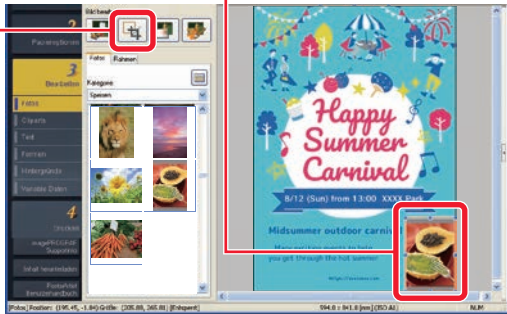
2
Papiersystem

3
Bearbeiten

Fotos
Cliparts
Text
Formen
Hintergründe
Variable Daten

4
Drucken

ImagePROGRAF Supportinfo

Inhalt herunterladen

Fotodruck Benutzerhandbuch

Bild/Text

Fotos
Rahmen

Kategorie
Speisen

Happy
Summer
Carnival

8/12 (Sun) from 13:00 XXXX Park

Midsummer outdoor carniv

Many exciting events to help
you get through the hot summer!

http://xxxxxx.com

[Foto] Position: (195.45, -1.84) Größe: (205.88, 360.88) [Enthquant]

594.0 × 841.0 [mm] (ISO A1)

NUM